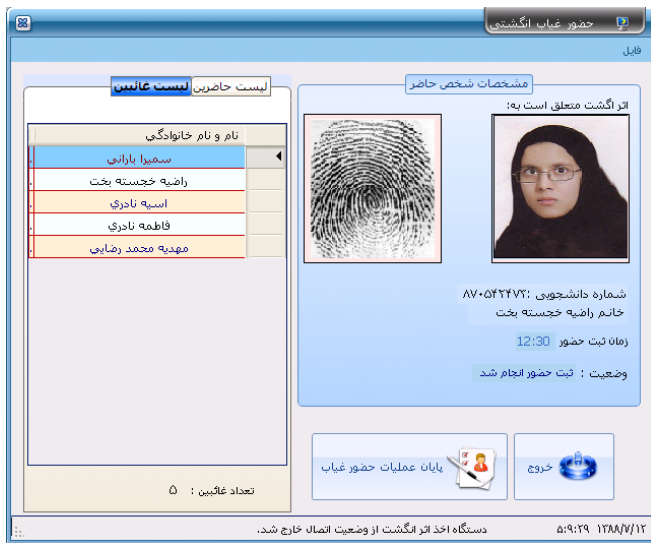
حضور غیاب انگشتی
فایل

مشخصات شخص حاضر
اثر انگشت متعلق است به:

شماره دانشجویی :۸۷۰۵۴۲۴۷۲
خانم راضیه خجسته بخت
زمان ثبت حضور 12:30
وضعیت : ثبت حضور انجام شد

لیست حاضرین لیست غائبین

| نام و نام خانوادگی |
|---|
| سمیرا بارانی |
| راضیه خجسته بخت |
| اسیه نادری |
| فاطمه نادری |
| مهدیه محمد رضایی |

تعداد غائبین : ۵

پایان عملیات حضور غیاب
خروج

دستگاه اخذ اثر انگشت از وضعیت اتصال خارج شد.
۱۳۸۸/۷/۱۲ ۵:۵۹:۲۹